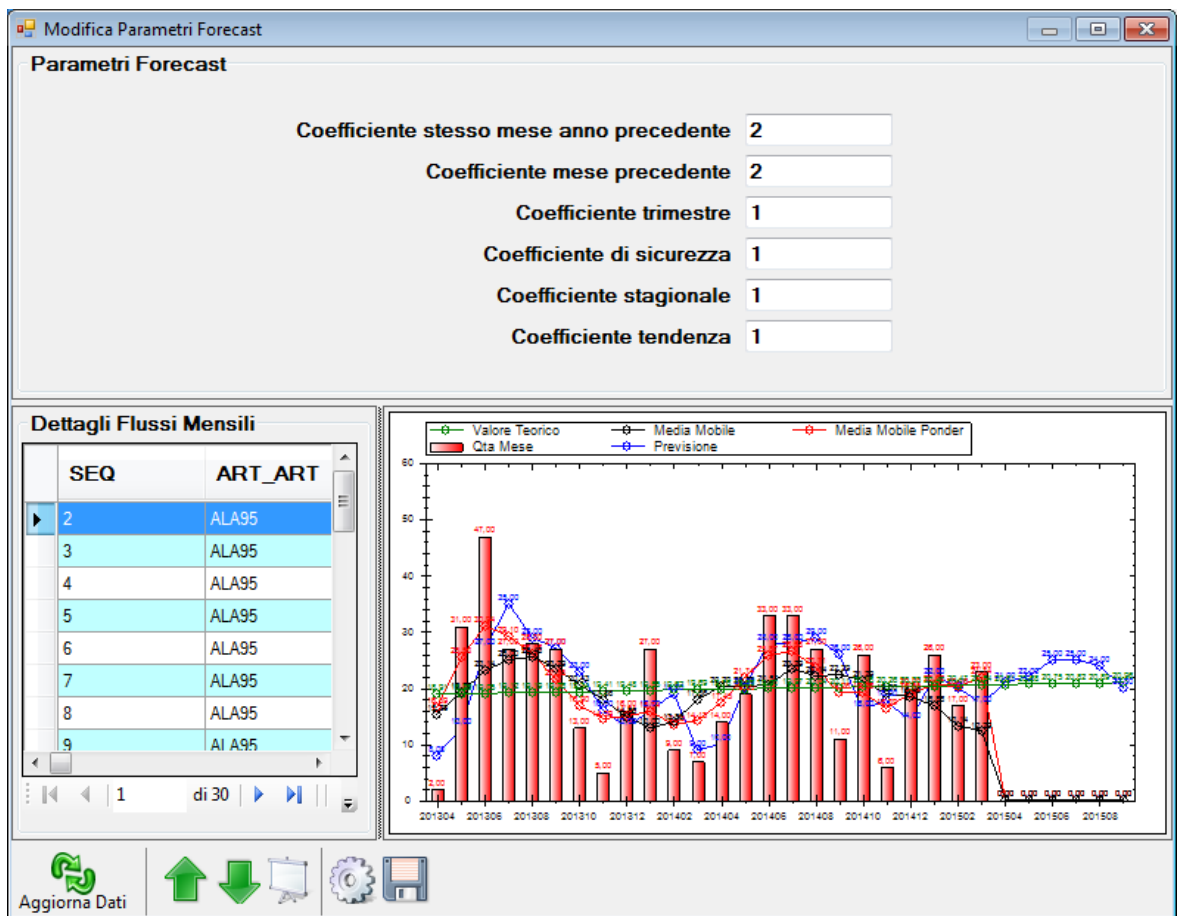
Modifica Parametri Forecast

Parametri Forecast

Coefficiente stesso mese anno precedente 2
Coefficiente mese precedente 2
Coefficiente trimestre 1
Coefficiente di sicurezza 1
Coefficiente stagionale 1
Coefficiente tendenza 1

Dettagli Flussi Mensili

| | SEQ | ART_ART |
|---|---|---|
| ▶ | 2 | ALA95 |
| | 3 | ALA95 |
| | 4 | ALA95 |
| | 5 | ALA95 |
| | 6 | ALA95 |
| | 7 | ALA95 |
| | 8 | ALA95 |
| | 9 | ALA95 |

1 di 30

Valore Teorico
Media Mobile
Media Mobile Ponder
Qta Mese
Previsione

60
50
40
30
20
10
0

2,00
31,00
47,00
27,00
13,00
5,00
27,00
9,00
7,00
14,00
33,00
33,00
11,00
26,00
6,00
26,00
17,00
22,00

201304 201306 201308 201310 201312 201402 201404 201406 201408 201410 201412 201502 201504 201506 201508

Aggiorna Dati